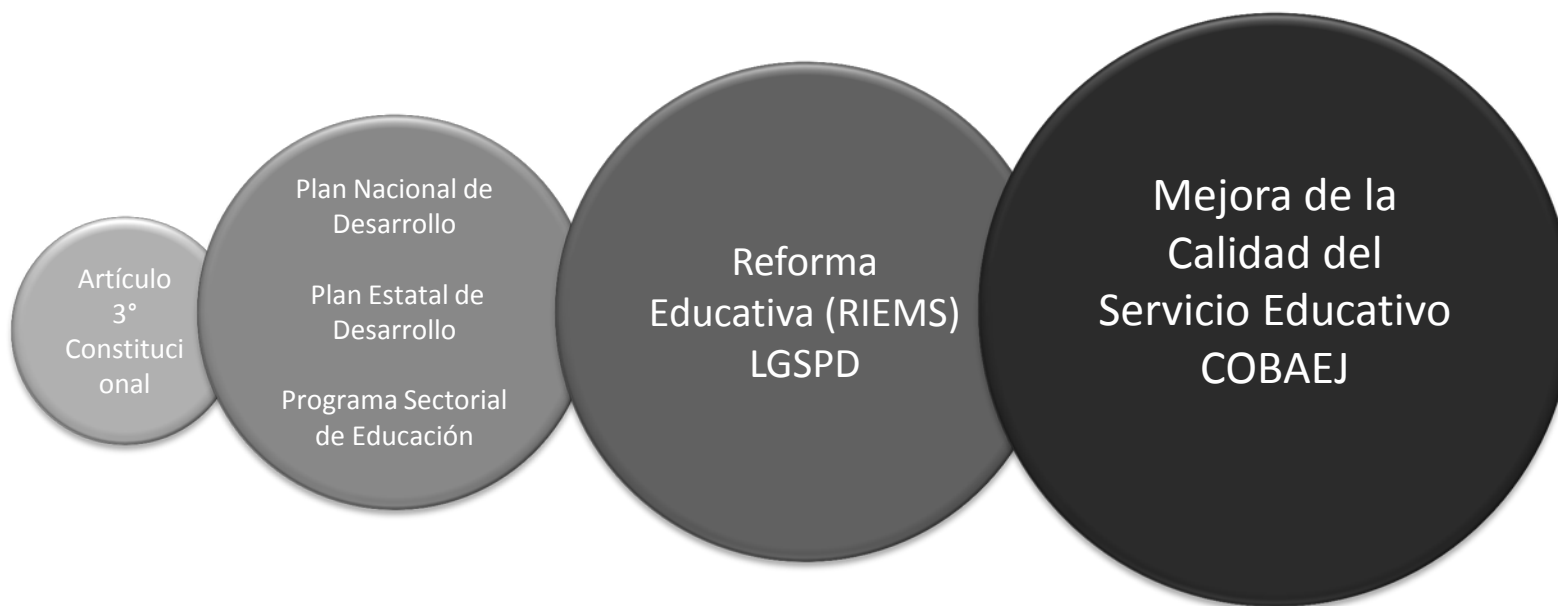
Artículo 3° Constitucional

Plan Nacional de Desarrollo

Plan Estatal de Desarrollo

Programa Sectorial de Educación

Reforma Educativa (RIEMS) LGSPD

Mejora de la Calidad del Servicio Educativo COBAEJ